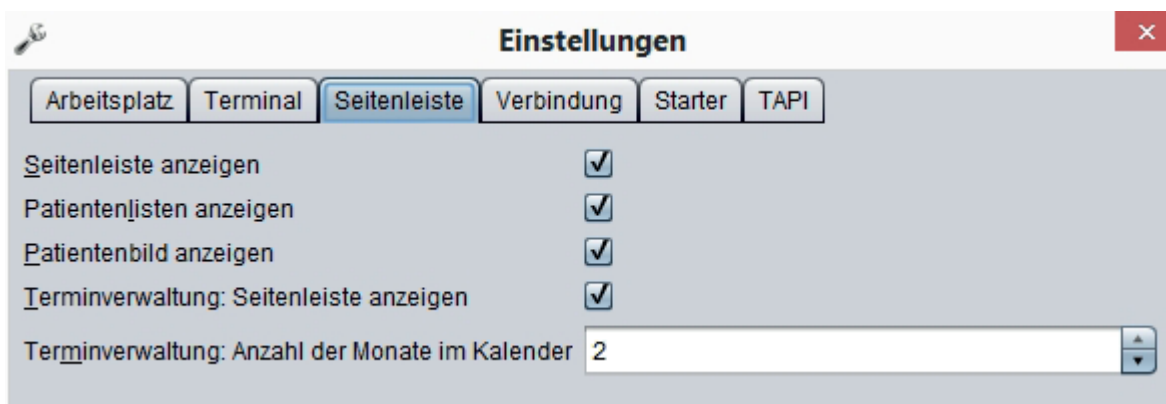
Einstellungen

Arbeitsplatz | Terminal | Seitenleiste | Verbindung | Starter | TAPI

Seitenleiste anzeigen
Patientenlisten anzeigen
Patientenbild anzeigen
Terminverwaltung: Seitenleiste anzeigen
Terminverwaltung: Anzahl der Monate im Kalender 2